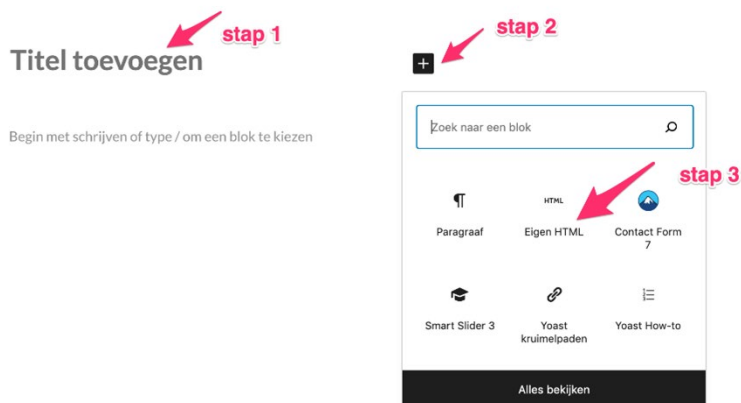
stap 1

Titel toevoegen

Begin met schrijven of type / om een blok te kiezen

stap 2

+

Zoek naar een blok

stap 3

¶
Paragraaf

HTML
Eigen HTML

Contact Form 7

Smart Slider 3

Yoast kruimelpaden

Yoast How-to

Alles bekijken